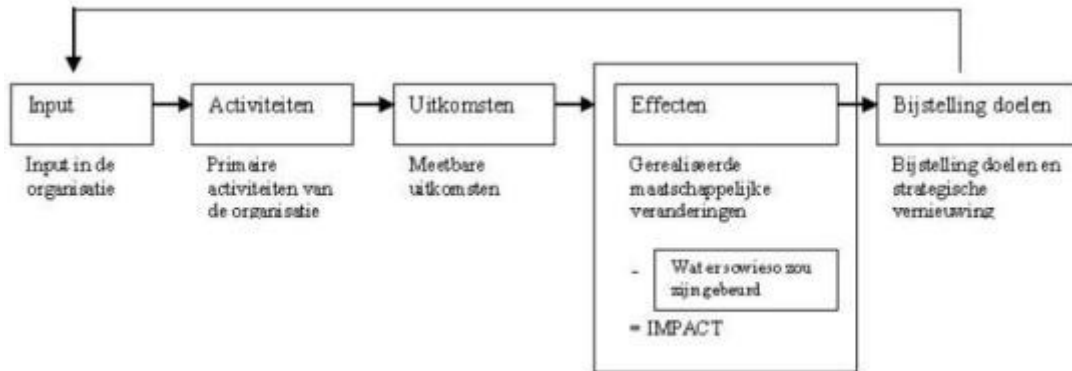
Input

Input in de organisatie

Activiteiten

Primaire activiteiten van de organisatie

Uitkomsten

Meetbare uitkomsten

Effecten

Gerealiseerde maatschappelijke veranderingen

- Wat sowieso zou zijn gebeurd

= IMPACT

Bijstelling doelen

Bijstelling doelen en strategische vernieuwing